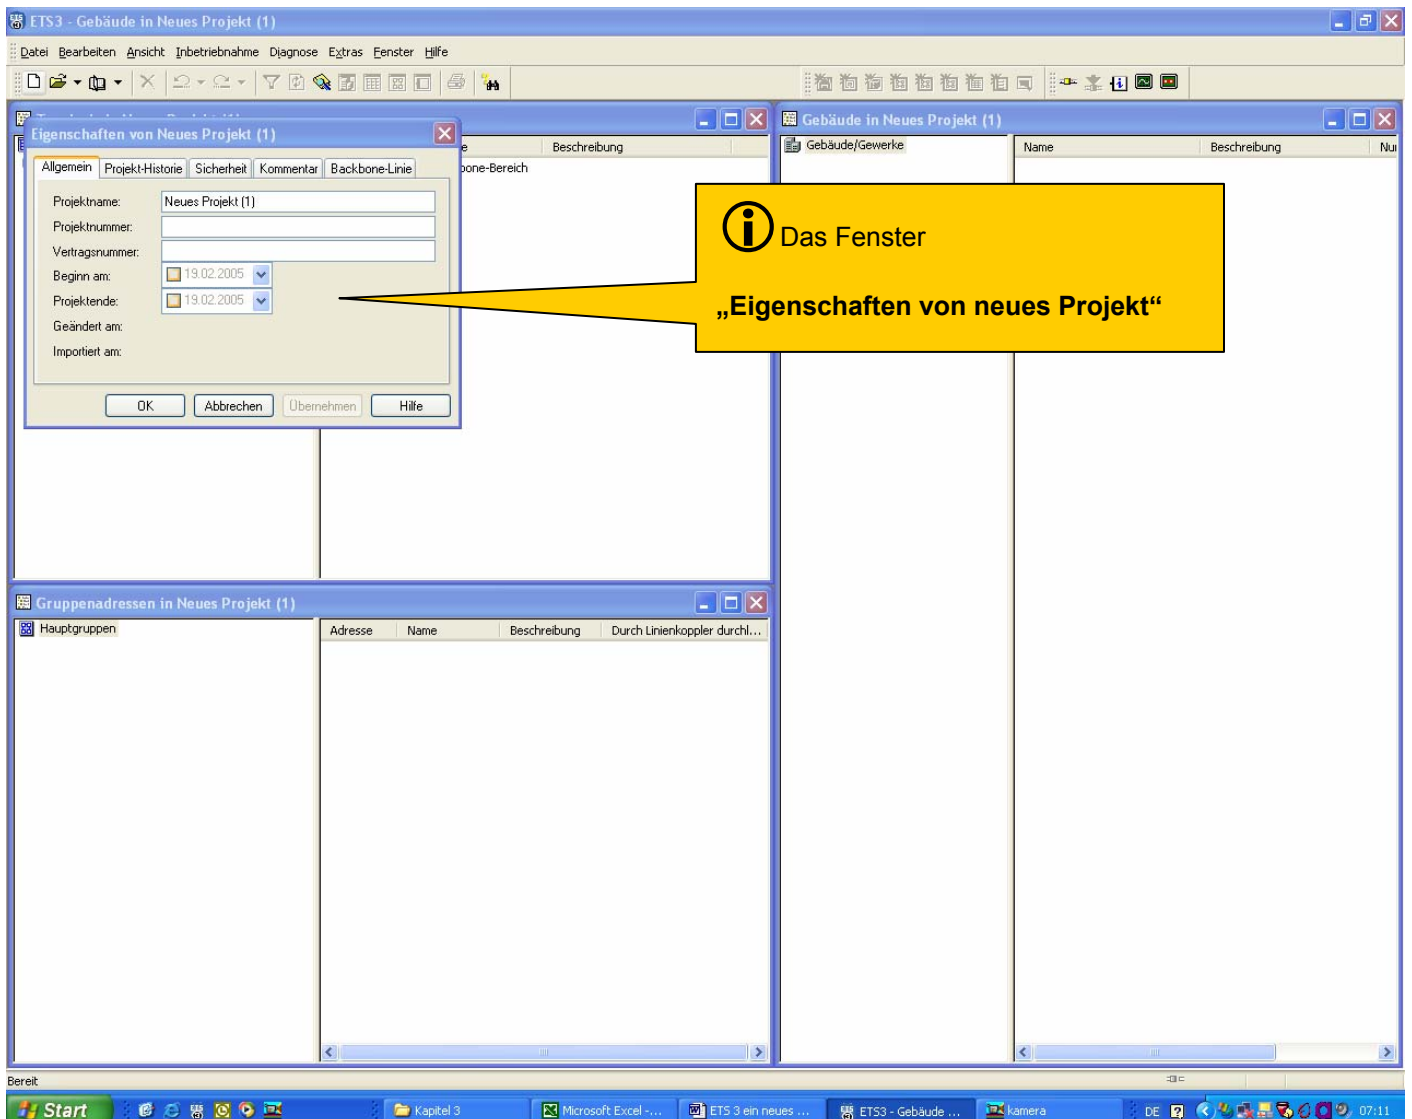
ETS3 - Gebäude in Neues Projekt (1)

Datei Bearbeiten Ansicht Inbetriebnahme Diagnose Extras Fenster Hilfe

Eigenschaften von Neues Projekt (1)

Allgemein | Projekt-Historie | Sicherheit | Kommentar | Backbone-Linie

Projektname: Neues Projekt (1)
Projektnummer:
Vertragsnummer:
Beginn am: 19.02.2005
Projektende: 19.02.2005
Geändert am:
Importiert am:

OK | Abbrechen | Übernehmen | Hilfe

e | Beschreibung
bone-Bereich

Gebäude in Neues Projekt (1)

Gebäude/Gewerke

Name | Beschreibung | Nu

Das Fenster

„Eigenschaften von neues Projekt“

Gruppenadressen in Neues Projekt (1)

Hauptgruppen

Adresse | Name | Beschreibung | Durch Linienkoppler durchl...

Bereit

Start | Kapitel 3 | Microsoft Excel -... | ETS 3 ein neues ... | ETS3 - Gebäude ... | kamera | DE | 07:11